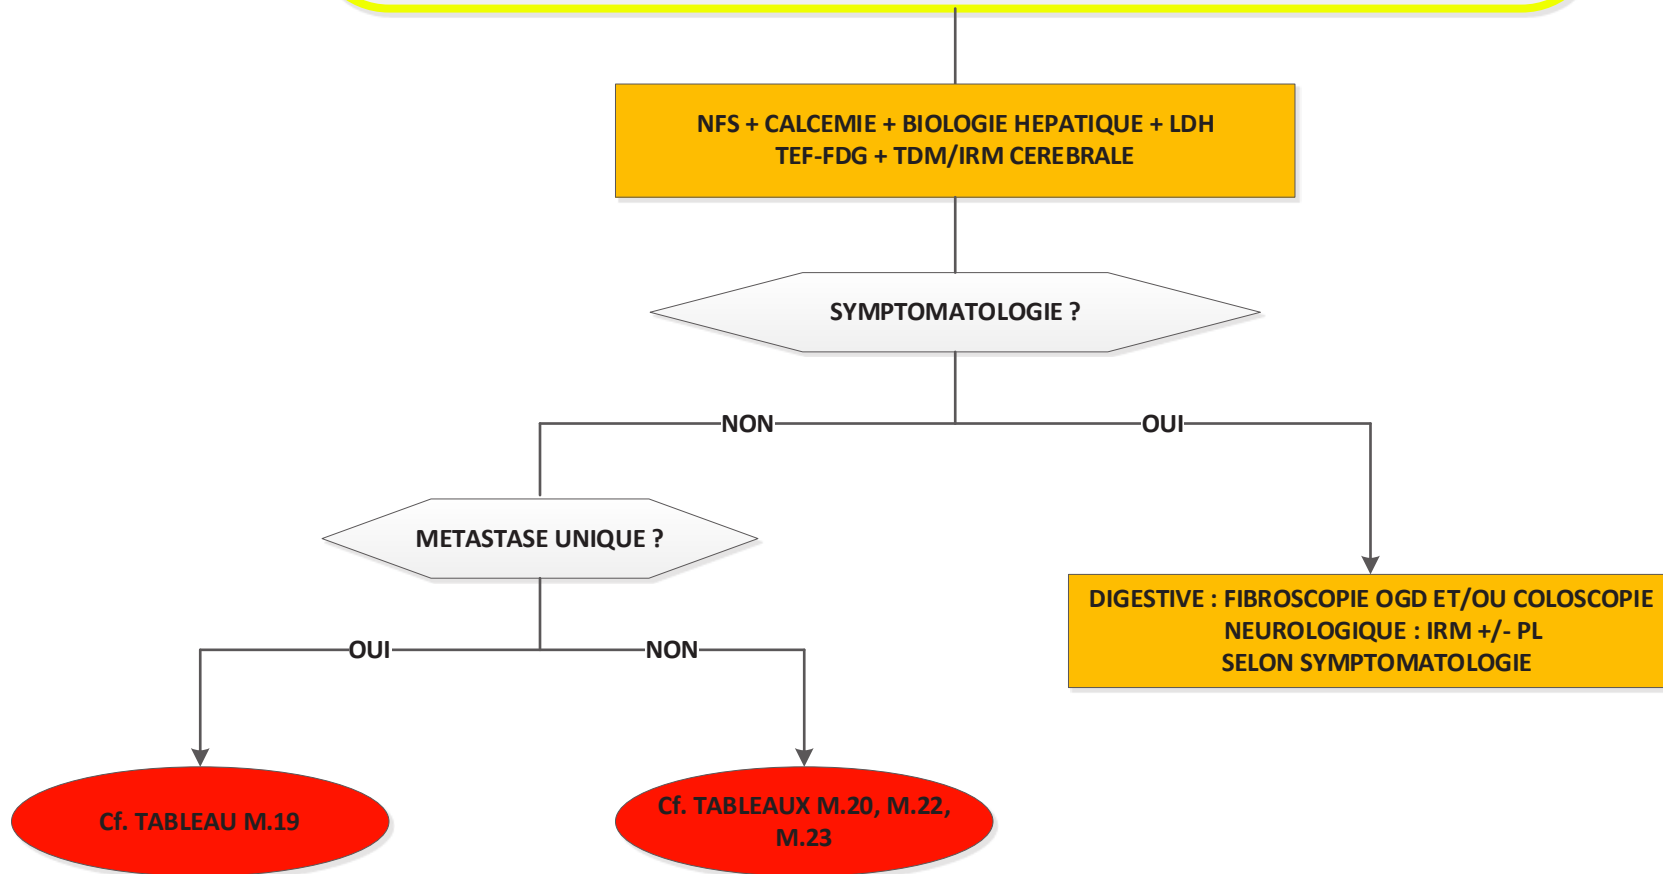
NFS + CALCEMIE + BIOLOGIE HEPATIQUE + LDH
TEF-FDG + TDM/IRM CEREBRALE

SYMPTOMATOLOGIE ?

NON

OUI

METASTASE UNIQUE ?

DIGESTIVE : FIBROSCOPIE OGD ET/OU COLOSCOPIE
NEUROLOGIQUE : IRM +/- PL
SELON SYMPTOMATOLOGIE

OUI

NON

Cf. TABLEAU M.19

Cf. TABLEAUX M.20, M.22, M.23